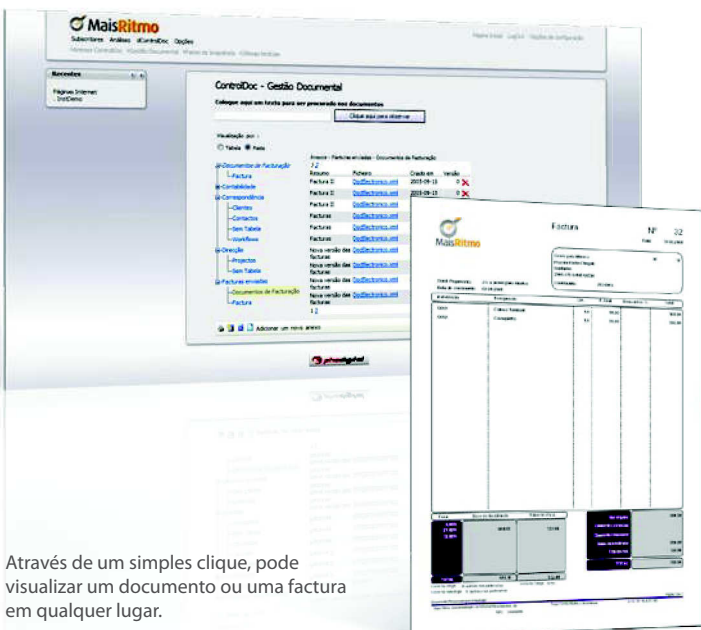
MaisRitmo
Subscritores Análises eControlDoc Opções
Página Inicial Logout Opções de configuração

Recentes
Páginas Internas
InstDemo

ControlDoc - Gestão Documental
Coloque aqui um texto para ser procurado nos documentos
Clique aqui para observar

Visualização por:
Tabela Pasta

Documentos de Facturação
Factura
Contabilidade
Correspondência
Clientes
Contactos
Sem Tabela
Workflows
Direcção
Projectos
Sem Tabela
Facturas enviadas
Documentos de Facturação
Factura

Anexos - Facturas enviadas - Documentos de Facturação
1 2

| Resumo | Ficheiro | Criado em | Versão |
|---|---|---|---|
| Factura D | DocElectronico.xml | 2005-09-15 | 0 |
| Factura D | DocElectronico.xml | 2005-09-15 | 0 |
| Factura | DocElectronico.xml | | |
| Factura | DocElectronico.xml | | |
| Factura | DocElectronico.xml | | |
| Factura | DocElectronico.xml | | |
| Nova versão das facturas | DocElectronico.xml | | |
| Nova versão das facturas | DocElectronico.xml | | |
| Nova versão das facturas | DocElectronico.xml | | |
| Nova versão das facturas | DocElectronico.xml | | |

1 2
Adicionar um novo anexo

Factura
Nº 22
MaisRitmo

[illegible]

Através de um simples clique, pode visualizar um documento ou uma factura em qualquer lugar.